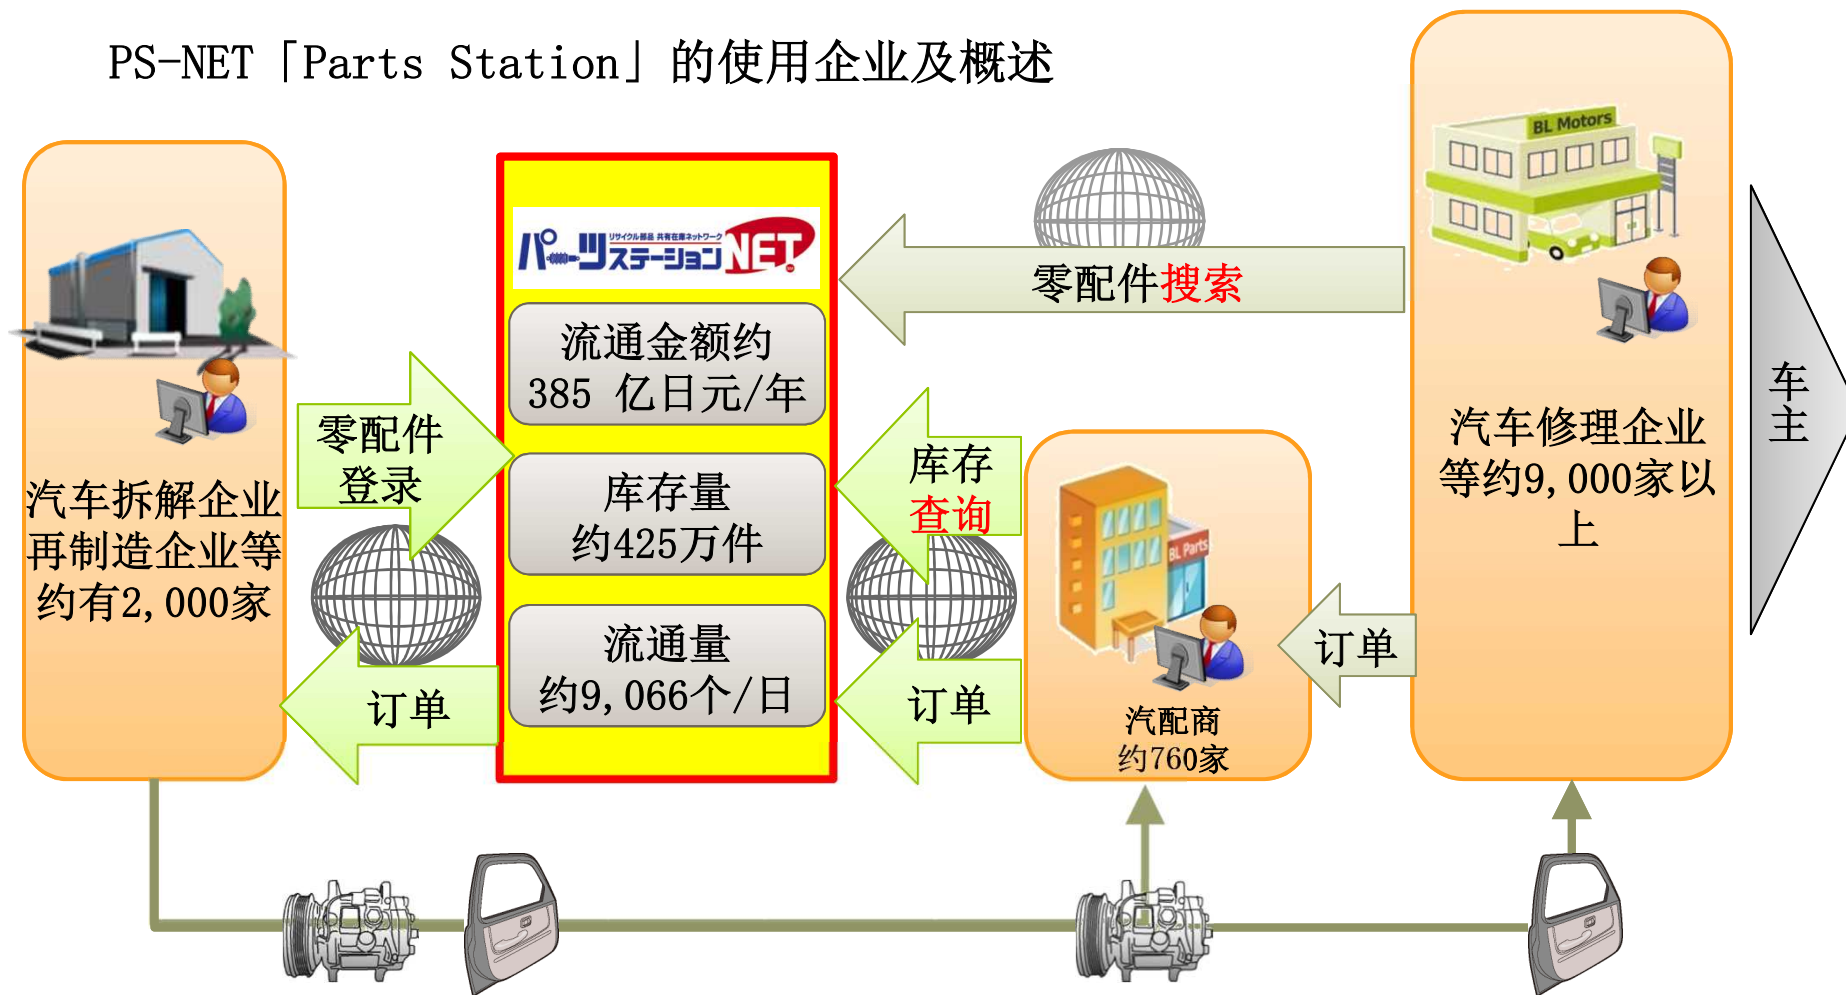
PS-NET「Parts Station」的使用企业及概述

汽车拆解企业再制造企业等约有2,000家

零配件登录

订单

リサイクル部品 共有在庫ネットワーク
パーツステーションNET

流通金额约385 亿日元/年

库存量约425万件

流通量约9,066个/日

零配件搜索

库存查询

订单

BL Parts

汽配商约760家

订单

BL Motors

汽车修理企业等约9,000家以上

车主